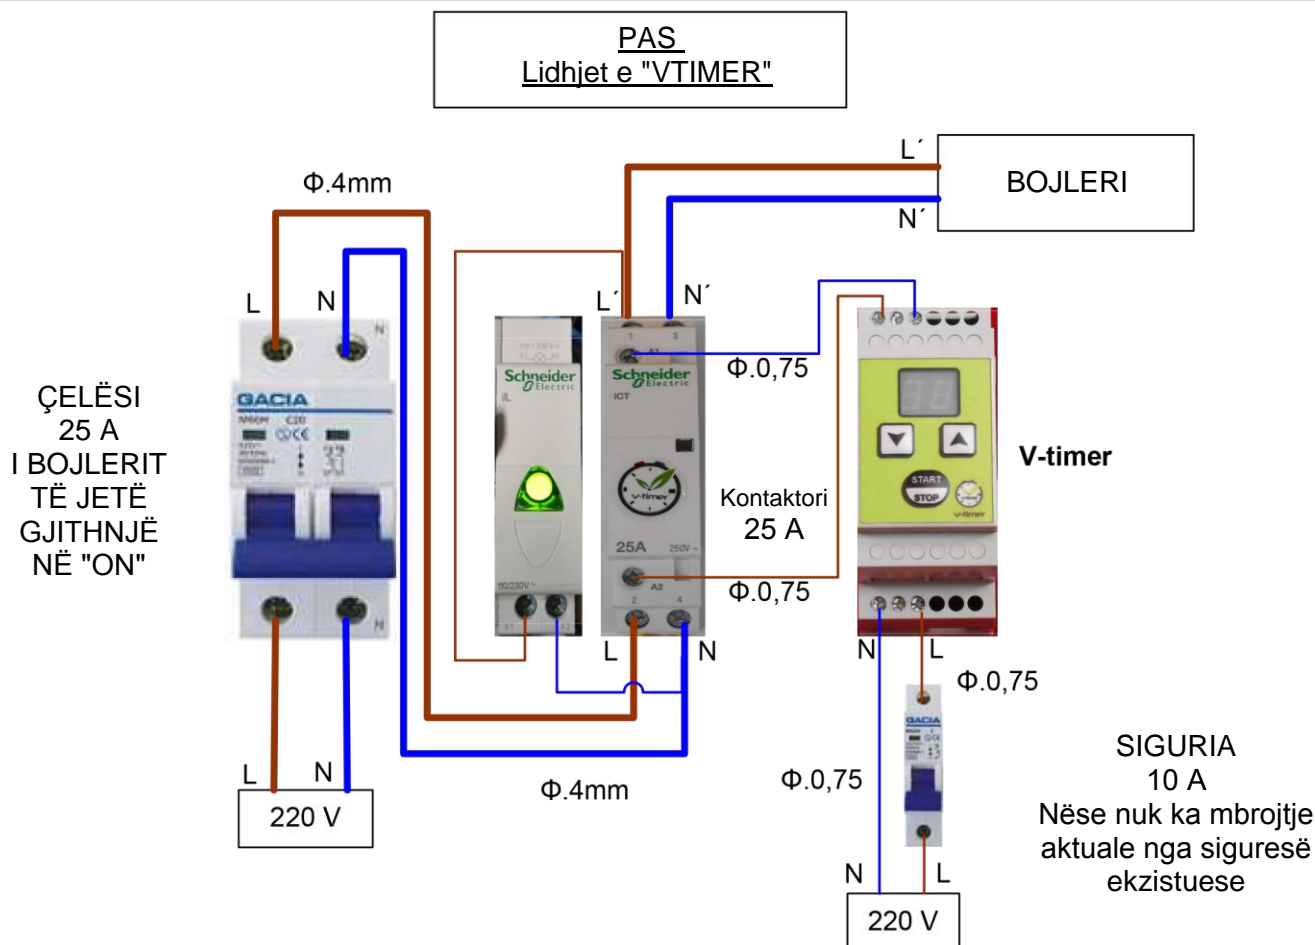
PAS
Lidhjet e "VTIMER"

L´
BOJLERI
N´

Φ.4mm

L
N

L´
N´

ÇELËSI
25 A
I BOJLERIT
TË JETË
GJITHNJË
NË "ON"

GACIA

Schneider Electric

Schneider Electric
ICT

Φ.0,75

V-timer

START
STOP

Kontaktori
25 A

25A

Φ.0,75

L
N

N
L

Φ.0,75

L
N

220 V

Φ.4mm

Φ.0,75

SIGURIA
10 A
Nëse nuk ka mbrojtje
aktuale nga siguresë
ekzistuese

N
L

220 V